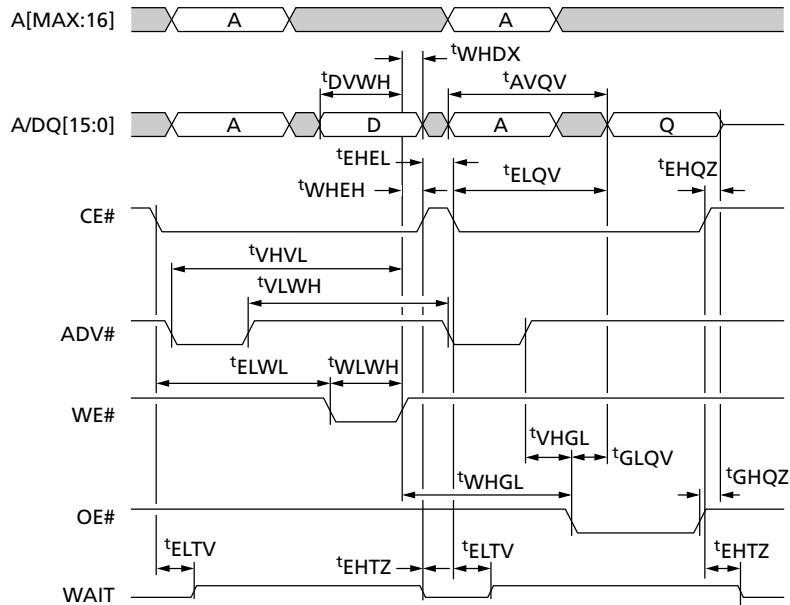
A[MAX:16]
A
A
$t_{WHDX}$
$t_{DVWH}$
$t_{AVQV}$
A/DQ[15:0]
A
D
A
Q
$t_{EHEL}$
$t_{EHQZ}$
$t_{WHEH}$
$t_{ELQV}$
CE#
$t_{VHVL}$
$t_{VLWH}$
ADV#
$t_{ELWL}$
$t_{WLWH}$
WE#
$t_{VHGL}$
$t_{GLQV}$
$t_{WHGL}$
$t_{GHQZ}$
OE#
$t_{ELTV}$
$t_{EHTZ}$
$t_{ELTV}$
$t_{EHTZ}$
WAIT